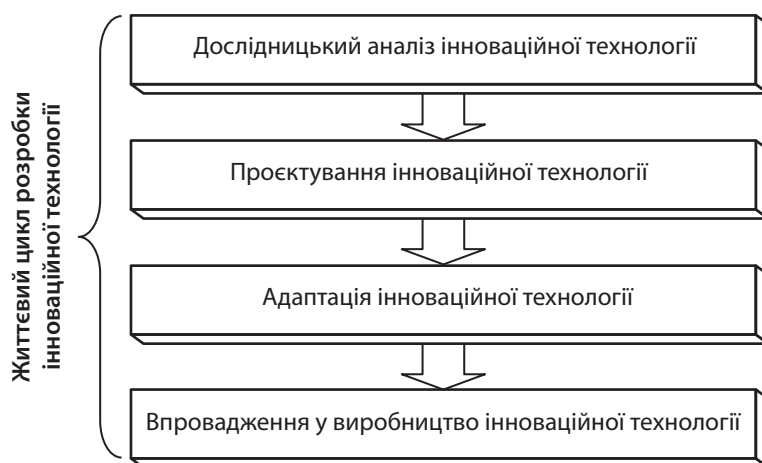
Життєвий цикл розробки інноваційної технології

Дослідницький аналіз інноваційної технології

Проєктування інноваційної технології

Адаптація інноваційної технології

Впровадження у виробництво інноваційної технології